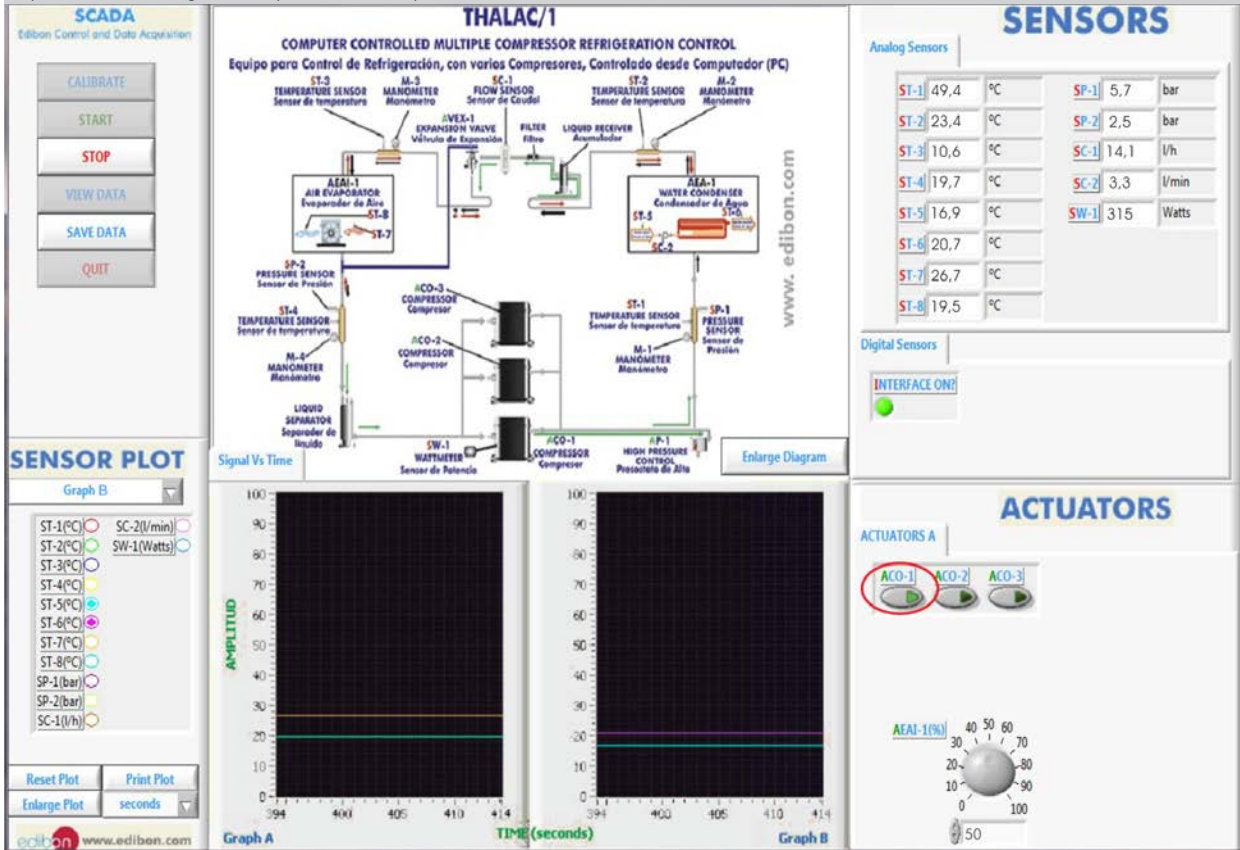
SCADA
Edibon Control and Data Acquisition

CALIBRATE
START
STOP
VIEW DATA
SAVE DATA
QUIT

THALAC/1
COMPUTER CONTROLLED MULTIPLE COMPRESSOR REFRIGERATION CONTROL
Equipo para Control de Refrigeración, con varios Compresores, Controlado desde Computador (PC)

ST-3 TEMPERATURE SENSOR Sensor de temperatura
M-3 MANOMETER Manómetro
SC-1 FLOW SENSOR Sensor de Caudal
ST-2 TEMPERATURE SENSOR Sensor de temperatura
M-2 MANOMETER Manómetro
AVEX-1 EXPANSION VALVE Válvula de Expansión
FILTER Filtro
LIQUID RECEIVER Acumulador
AEAI-1 AIR EVAPORATOR Evaporador de Aire
ST-8
ST-7
AEA-1 WATER CONDENSER Condensador de Agua
ST-5
ST-6
SC-2
SP-2 PRESSURE SENSOR Sensor de Presión
ST-4 TEMPERATURE SENSOR Sensor de temperatura
M-4 MANOMETER Manómetro
ACO-3 COMPRESSOR Compresor
ACO-2 COMPRESSOR Compresor
ST-1 TEMPERATURE SENSOR Sensor de temperatura
SP-1 PRESSURE SENSOR Sensor de Presión
M-1 MANOMETER Manómetro
LIQUID SEPARATOR Separador de líquido
SW-1 WATTMETER Sensor de Potencia
ACO-1 COMPRESSOR Compresor
AP-1 HIGH PRESSURE CONTROL Presostato de Alta
www.edibon.com

SENSORS
Analog Sensors
| | | | | | |
|---|---|---|---|---|---|
| ST-1 | 49,4 | °C | SP-1 | 5,7 | bar |
| ST-2 | 23,4 | °C | SP-2 | 2,5 | bar |
| ST-3 | 10,6 | °C | SC-1 | 14,1 | l/h |
| ST-4 | 19,7 | °C | SC-2 | 3,3 | l/min |
| ST-5 | 16,9 | °C | SW-1 | 315 | Watts |
| ST-6 | 20,7 | °C | | | |
| ST-7 | 26,7 | °C | | | |
| ST-8 | 19,5 | °C | | | |

Digital Sensors
INTERFACE ON?

SENSOR PLOT
Graph B
ST-1(°C) SC-2(l/min)
ST-2(°C) SW-1(Watts)
ST-3(°C)
ST-4(°C)
ST-5(°C)
ST-6(°C)
ST-7(°C)
ST-8(°C)
SP-1(bar)
SP-2(bar)
SC-1(l/h)

Signal Vs Time
Enlarge Diagram

100 90 80 70 60 50 40 30 20 10 0
AMPLITUD
394 400 405 410 414
100 90 80 70 60 50 40 30 20 10 0
394 400 405 410 414
TIME (seconds)
Graph A
Graph B

Reset Plot
Print Plot
Enlarge Plot
seconds
edibon www.edibon.com

ACTUATORS
ACTUATORS A
ACO-1 ACO-2 ACO-3
AEAI-1(%)
0 10 20 30 40 50 60 70 80 90 100
50